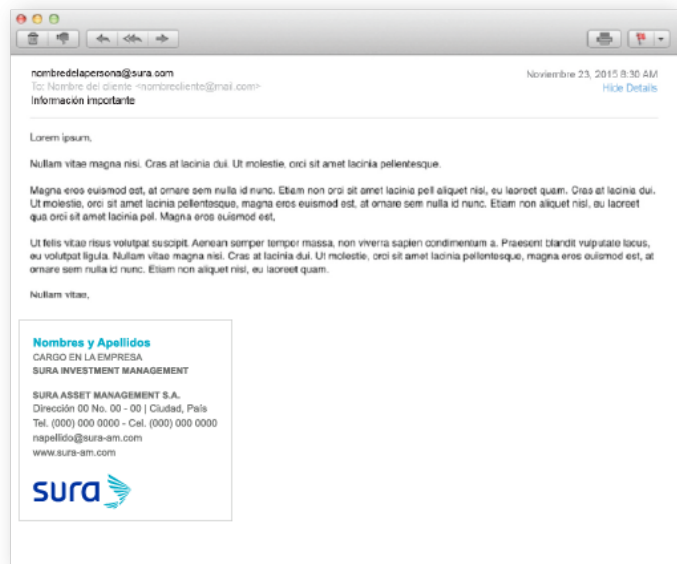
nombredelapersona@sura.com
To: Nombre del cliente <nombrecliente@mail.com>
Información importante

Noviembre 23, 2015 8:30 AM
Hide Details

Lorem ipsum,

Nullam vitae magna nisi. Cras at lacinia dui. Ut molestie, orci sit amet lacinia pellentesque.

Magna eros euismod est, at ornare sem nulla id nunc. Etiam non orci sit amet lacinia pell aliquet nisi, eu laoreet quam. Cras at lacinia dui. Ut molestie, orci sit amet lacinia pellentesque, magna eros euismod est, at ornare sem nulla id nunc. Etiam non aliquet nisi, eu laoreet qua orci sit amet lacinia pel. Magna eros euismod est,

Ut felis vitae risus volutpat suscipit. Aenean semper tempor massa, non viverra sapien condimentum a. Praesent blandit vulputate lacus, eu volutpat ligula. Nullam vitae magna nisi. Cras at lacinia dui. Ut molestie, orci sit amet lacinia pellentesque, magna eros euismod est, at ornare sem nulla id nunc. Etiam non aliquet nisi, eu laoreet quam.

Nullam vitae,

Nombres y Apellidos
CARGO EN LA EMPRESA
SURA INVESTMENT MANAGEMENT

SURA ASSET MANAGEMENT S.A.
Dirección 00 No. 00 - 00 | Ciudad, País
Tel. (000) 000 0000 - Cel. (000) 000 0000
napellido@sura-am.com
www.sura-am.com

sura